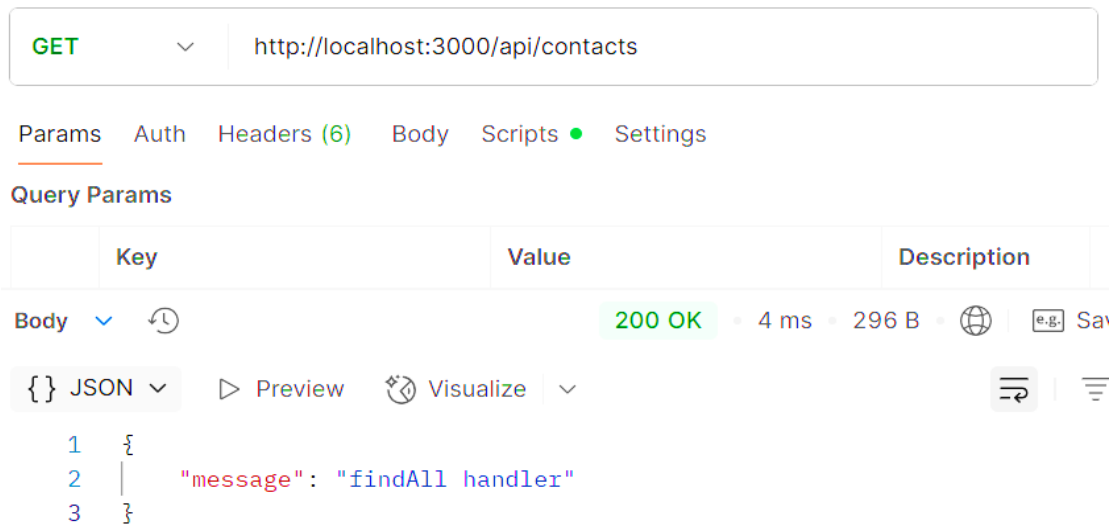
GET http://localhost:3000/api/contacts

Params Auth Headers (6) Body Scripts Settings

Query Params

| | Key | Value | Description |
|---|---|---|---|

Body 200 OK · 4 ms · 296 B · e.g. Sa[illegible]

{ } JSON Preview Visualize

1 {
2 "message": "findAll handler"
3 }